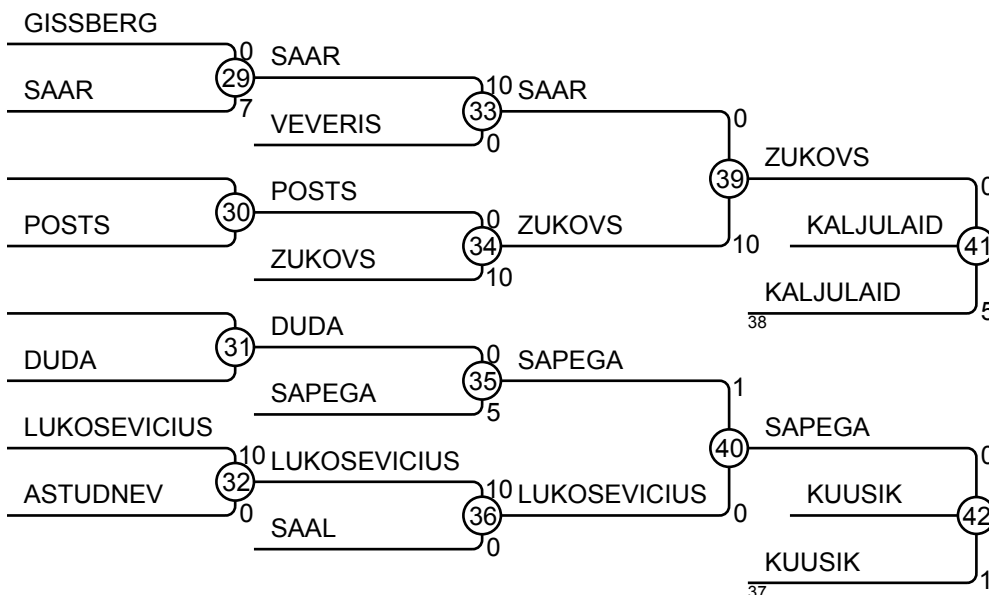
GISSBERG
0
29
SAAR
7
SAAR
10
33
SAAR
VEVERIS
0
0
39
ZUKOVS
0
POSTS
30
POSTS
0
34
ZUKOVS
ZUKOVS
10
10
KALJULAID
41
KALJULAID
38
5
DUDA
31
DUDA
0
35
SAPEGA
SAPEGA
5
1
LUKOSEVICIUS
10
32
LUKOSEVICIUS
ASTUDNEV
0
10
36
LUKOSEVICIUS
SAAL
0
40
SAPEGA
0
0
KUUSIK
42
KUUSIK
37
1